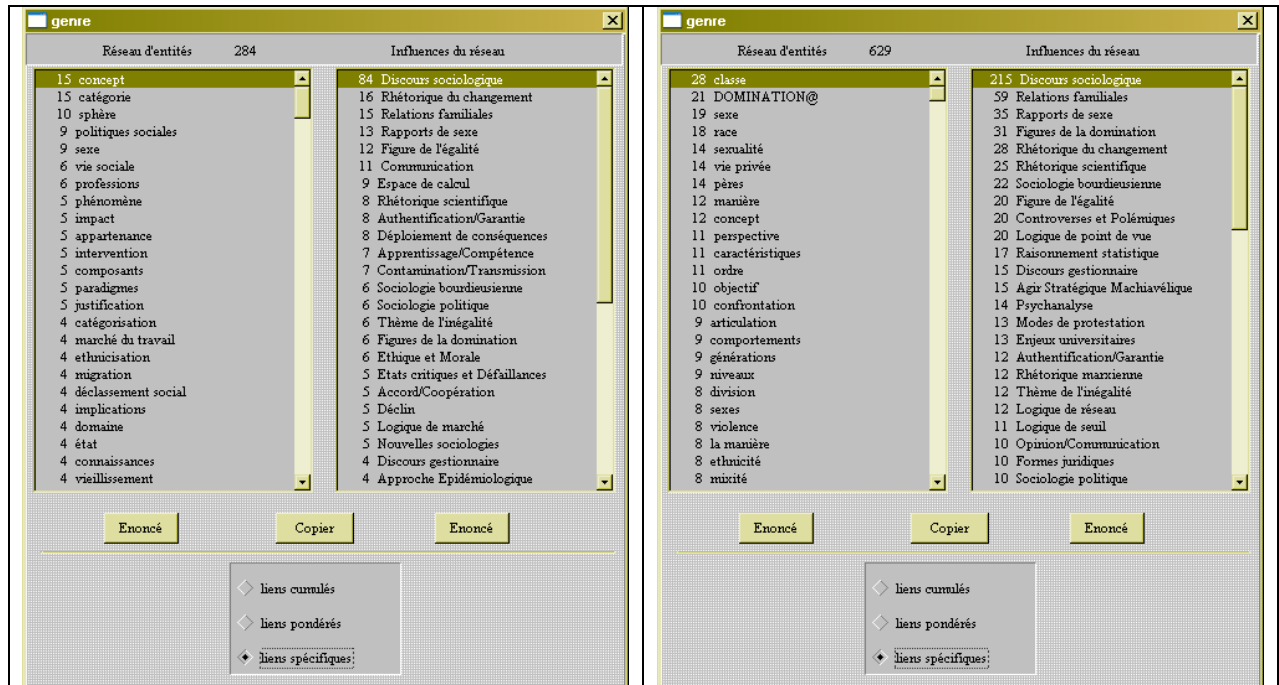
genre

Réseau d'entités 284

Influences du réseau

15 concept
15 catégorie
10 sphère
9 politiques sociales
9 sexe
6 vie sociale
6 professions
5 phénomène
5 impact
5 appartenance
5 intervention
5 composants
5 paradigmes
5 justification
4 catégorisation
4 marché du travail
4 ethnicisation
4 migration
4 déclassement social
4 implications
4 domaine
4 état
4 connaissances
4 vieillissement

84 Discours sociologique
16 Rhétorique du changement
15 Relations familiales
13 Rapports de sexe
12 Figure de l'égalité
11 Communication
9 Espace de calcul
8 Rhétorique scientifique
8 Authentification/Garantie
8 Déploiement de conséquences
7 Apprentissage/Compétence
7 Contamination/Transmission
6 Sociologie bourdieusienne
6 Sociologie politique
6 Thème de l'inégalité
6 Figures de la domination
6 Ethique et Morale
5 Etats critiques et Défaillances
5 Accord/Coopération
5 Déclin
5 Logique de marché
5 Nouvelles sociologies
4 Discours gestionnaire
4 Approche Epidémiologique

Enoncé
Copier
Enoncé

liens cumulés
liens pondérés
liens spécifiques

genre

Réseau d'entités 629

Influences du réseau

28 classe
21 DOMINATION@
19 sexe
18 race
14 sexualité
14 vie privée
14 pères
12 manière
12 concept
11 perspective
11 caractéristiques
11 ordre
10 objectif
10 confrontation
9 articulation
9 comportements
9 générations
9 niveaux
8 division
8 sexes
8 violence
8 la manière
8 ethnicité
8 mixité

215 Discours sociologique
59 Relations familiales
35 Rapports de sexe
31 Figures de la domination
28 Rhétorique du changement
25 Rhétorique scientifique
22 Sociologie bourdieusienne
20 Figure de l'égalité
20 Controverses et Polémiques
20 Logique de point de vue
17 Raisonnement statistique
15 Discours gestionnaire
15 Agir Stratégique Machiavélique
14 Psychanalyse
13 Modes de protestation
13 Enjeux universitaires
12 Authentification/Garantie
12 Rhétorique marxienne
12 Thème de l'inégalité
12 Logique de réseau
11 Logique de seuil
10 Opinion/Communication
10 Formes juridiques
10 Sociologie politique

Enoncé
Copier
Enoncé

liens cumulés
liens pondérés
liens spécifiques